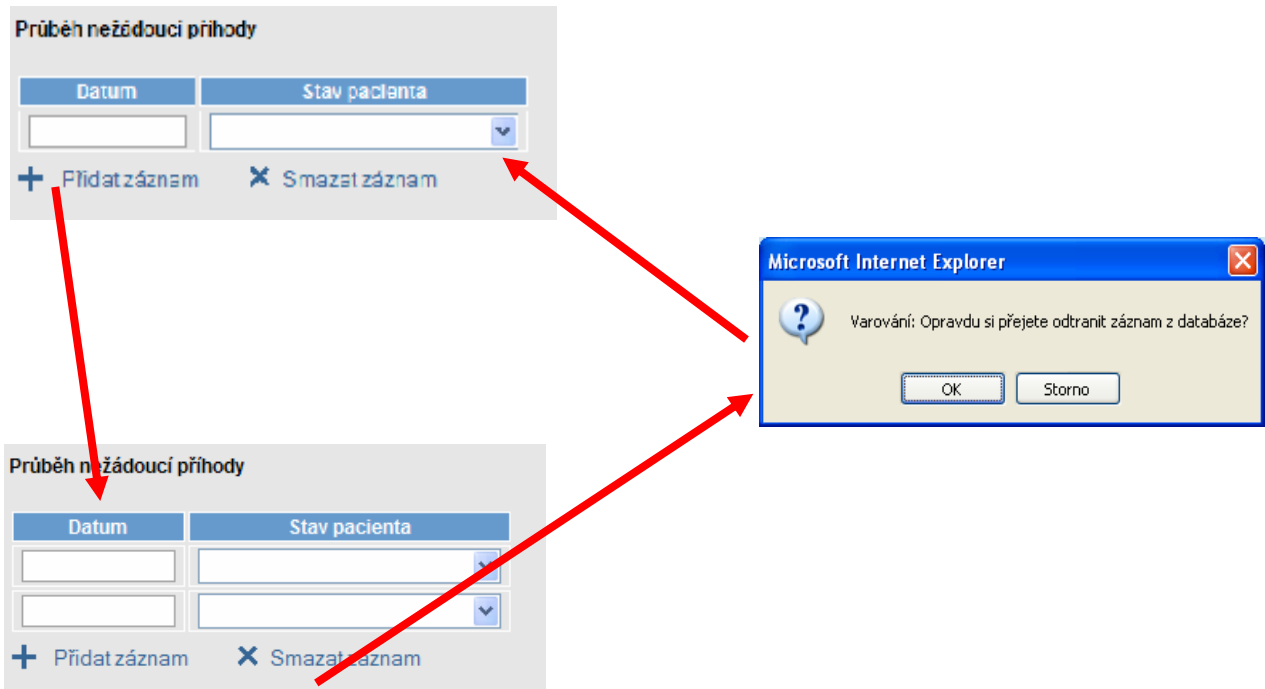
Průběh nežádoucí příhody

| Datum | Stav pacienta |
|---|---|
| | |

+ Přidat záznam ✕ Smazat záznam

Microsoft Internet Explorer

Varování: Opravdu si přejete odtranit záznam z databáze?

OK Storno

Průběh nežádoucí příhody

| Datum | Stav pacienta |
|---|---|
| | |
| | |

+ Přidat záznam ✕ Smazat záznam